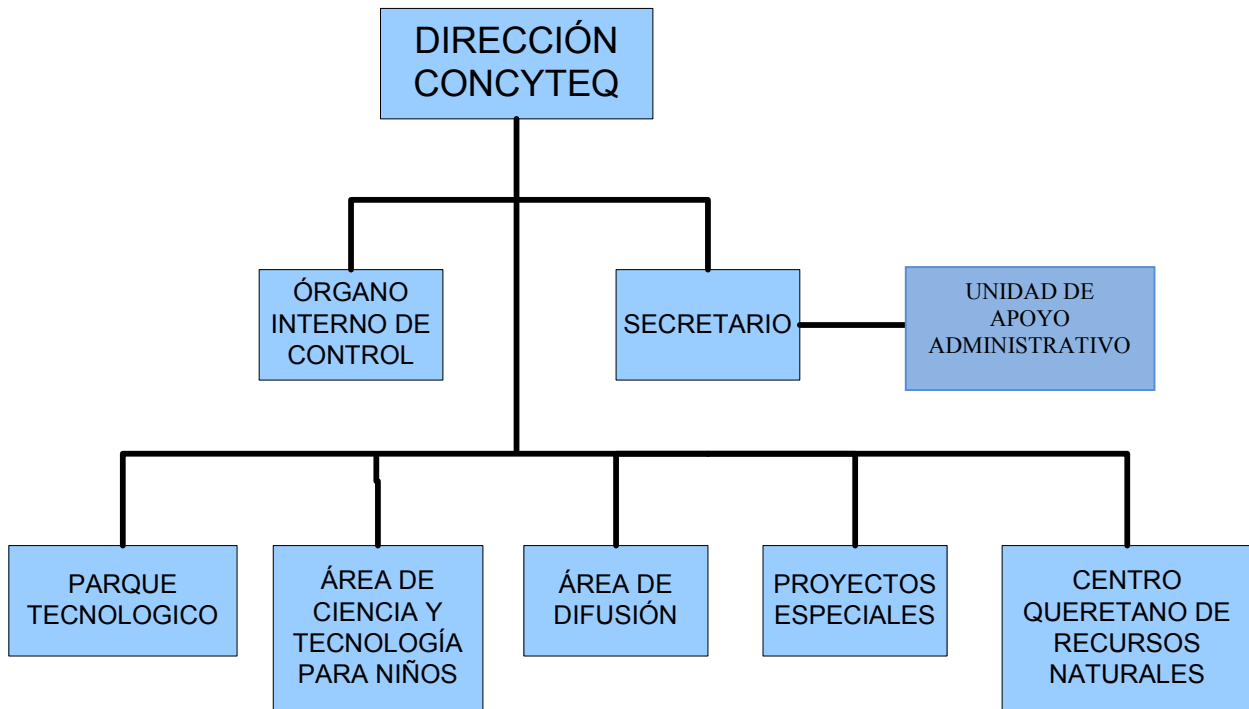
DIRECCIÓN CONCYTEQ

ÓRGANO INTERNO DE CONTROL

SECRETARIO

UNIDAD DE APOYO ADMINISTRATIVO

PARQUE TECNOLOGICO

ÁREA DE CIENCIA Y TECNOLOGÍA PARA NIÑOS

ÁREA DE DIFUSIÓN

PROYECTOS ESPECIALES

CENTRO QUERETANO DE RECURSOS NATURALES